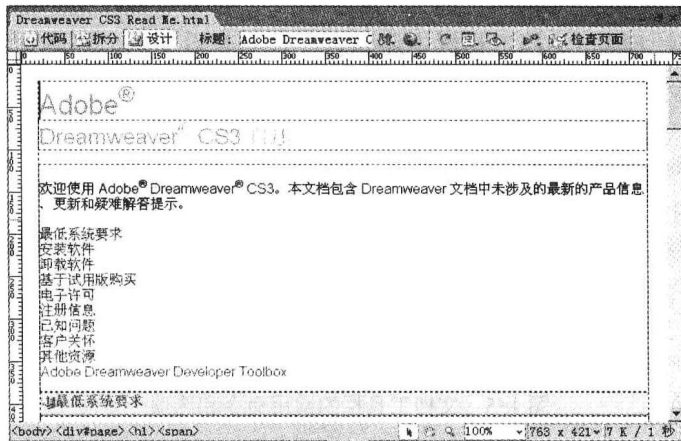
Dreamweaver CS3 Read Me.html

代码 拆分 设计 标题: Adobe Dreamweaver C 检查页面

Adobe®

Dreamweaver® CS3 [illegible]

欢迎使用 Adobe® Dreamweaver® CS3。本文档包含 Dreamweaver 文档中未涉及的最新的产品信息、更新和疑难解答提示。

最低系统要求
安装软件
卸载软件
基于试用版购买
电子许可
注册信息
已知问题
客户关怀
其他资源
Adobe Dreamweaver Developer Toolbox

最低系统要求

<body> <div#page> <h1> <span>

100% 763 x 421 7 K / 1 秒